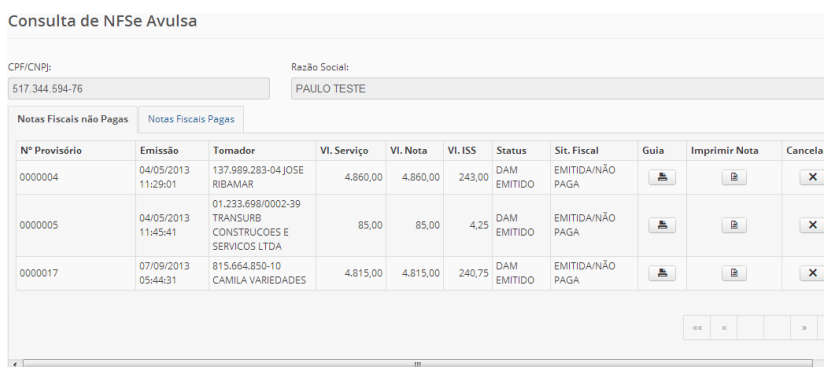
Consulta de NFSe Avulsa

CPF/CNPJ:
517.344.594-76

Razão Social:
PAULO TESTE

Notas Fiscais não Pagas | Notas Fiscais Pagas

| Nº Provisório | Emissão | Tomador | Vl. Serviço | Vl. Nota | Vl. ISS | Status | Sit. Fiscal | Guia | Imprimir Nota | Cancela |
|---|---|---|---|---|---|---|---|---|---|---|
| 0000004 | 04/05/2013 11:29:01 | 137.989.283-04 JOSE RIBAMAR | 4.860,00 | 4.860,00 | 243,00 | DAM EMITIDO | EMITIDA/NÃO PAGA | | | ✕ |
| 0000005 | 04/05/2013 11:45:41 | 01.233.698/0002-39 TRANSURB CONSTRUCOES E SERVICOS LTDA | 85,00 | 85,00 | 4,25 | DAM EMITIDO | EMITIDA/NÃO PAGA | | | ✕ |
| 0000017 | 07/09/2013 05:44:31 | 815.664.850-10 CAMILA VARIEDADES | 4.815,00 | 4.815,00 | 240,75 | DAM EMITIDO | EMITIDA/NÃO PAGA | | | ✕ |

«« « »